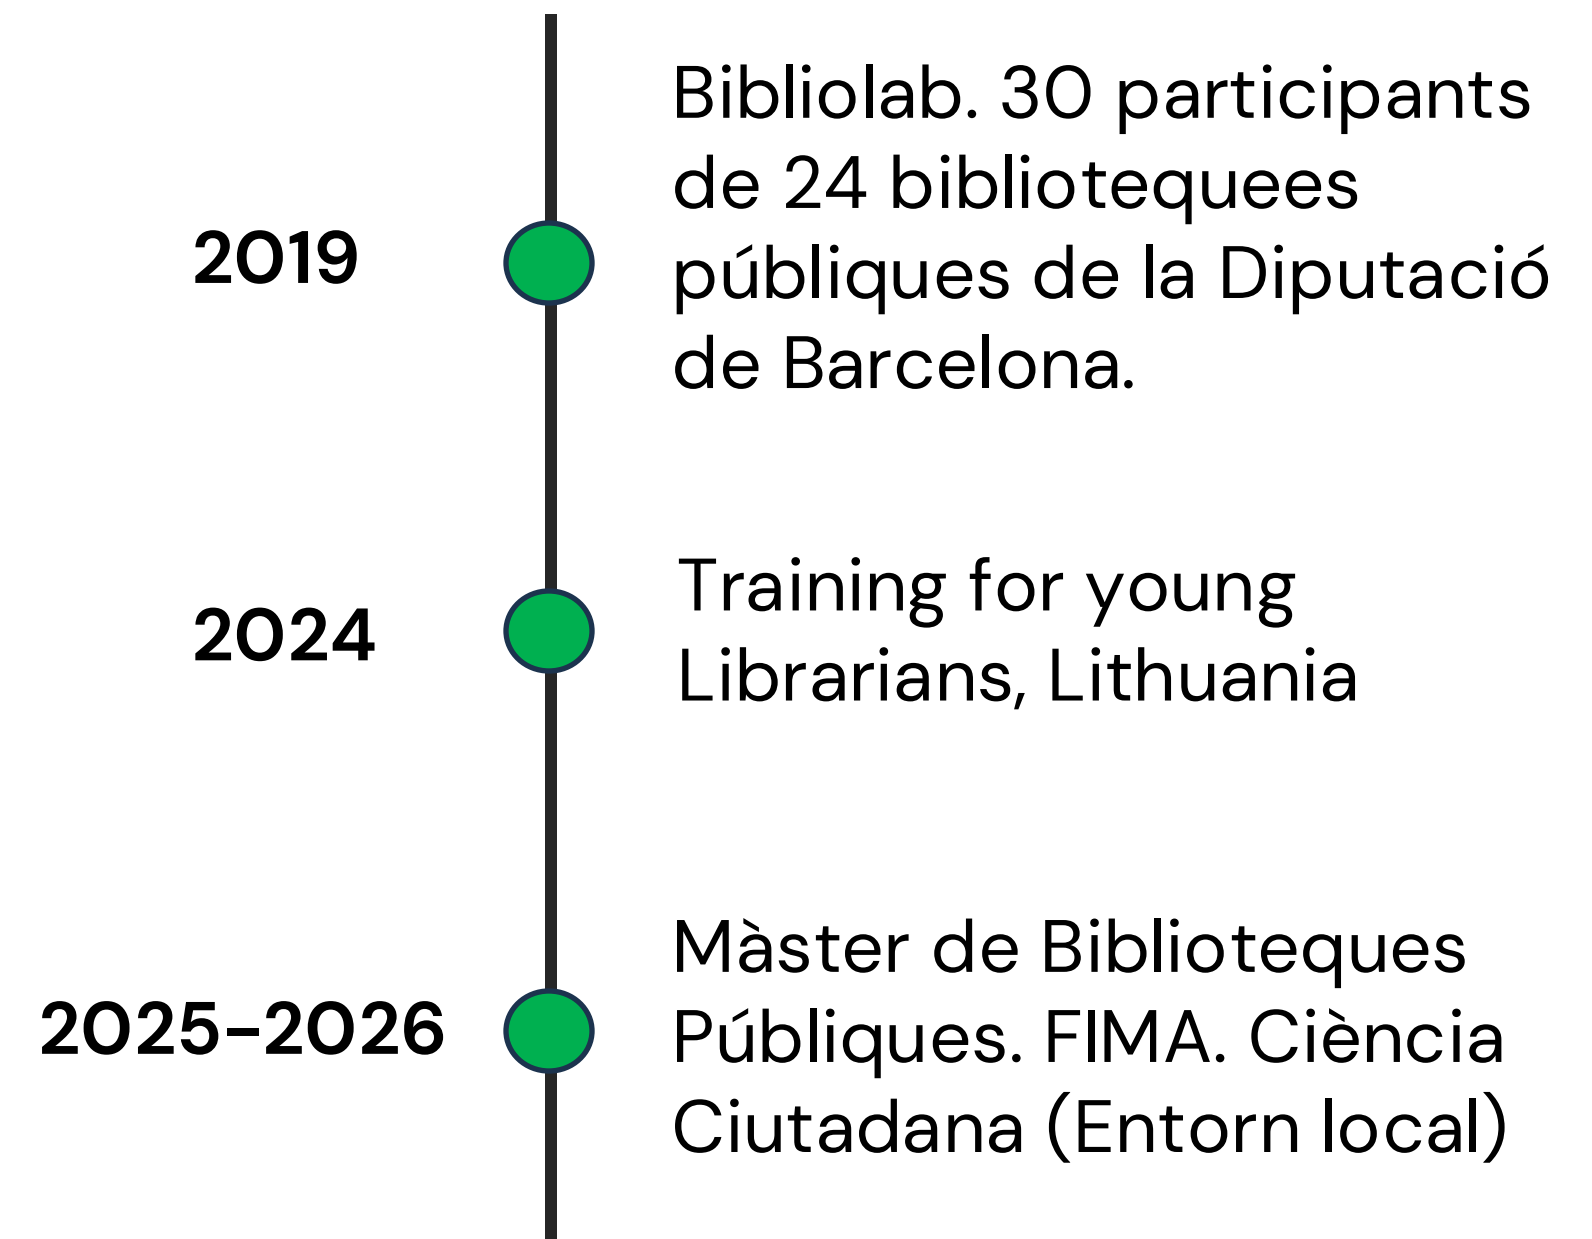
2019

Bibliolab. 30 participants de 24 bibliotequees públiques de la Diputació de Barcelona.

2024

Training for young Librarians, Lithuania

2025-2026

Màster de Biblioteques Públiques. FIMA. Ciència Ciutadana (Entorn local)